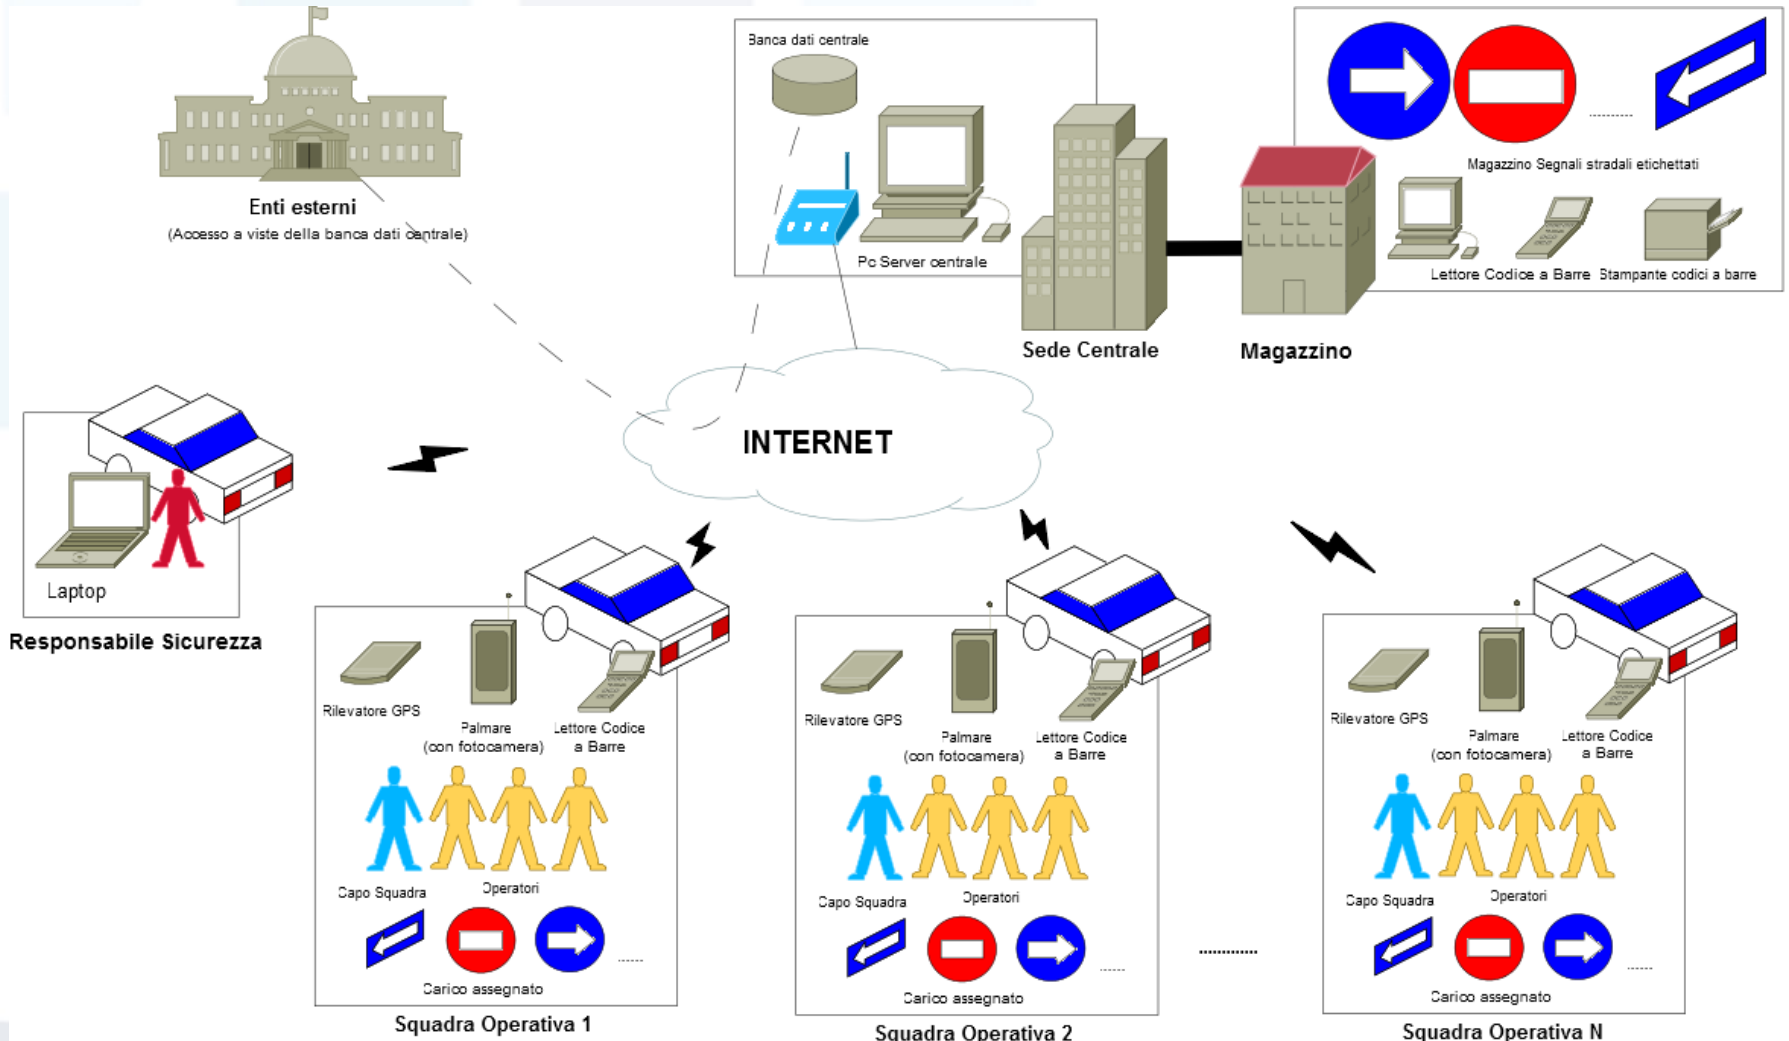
Enti esterni
(Accesso a viste della banca dati centrale)

Banca dati centrale

Pc Server centrale

Sede Centrale

........

Magazzino Segnali stradali etichettati

Lettore Codice a Barre

Stampante codici a barre

Magazzino

INTERNET

Laptop

Responsabile Sicurezza

Rilevatore GPS

Palmare
(con fotocamera)

Lettore Codice
a Barre

Capo Squadra

Operatori

.....

Carico assegnato

Squadra Operativa 1

Rilevatore GPS

Palmare
(con fotocamera)

Lettore Codice
a Barre

Capo Squadra

Operatori

.....

Carico assegnato

Squadra Operativa 2

.............

Rilevatore GPS

Palmare
(con fotocamera)

Lettore Codice
a Barre

Capo Squadra

Operatori

.....

Carico assegnato

Squadra Operativa N